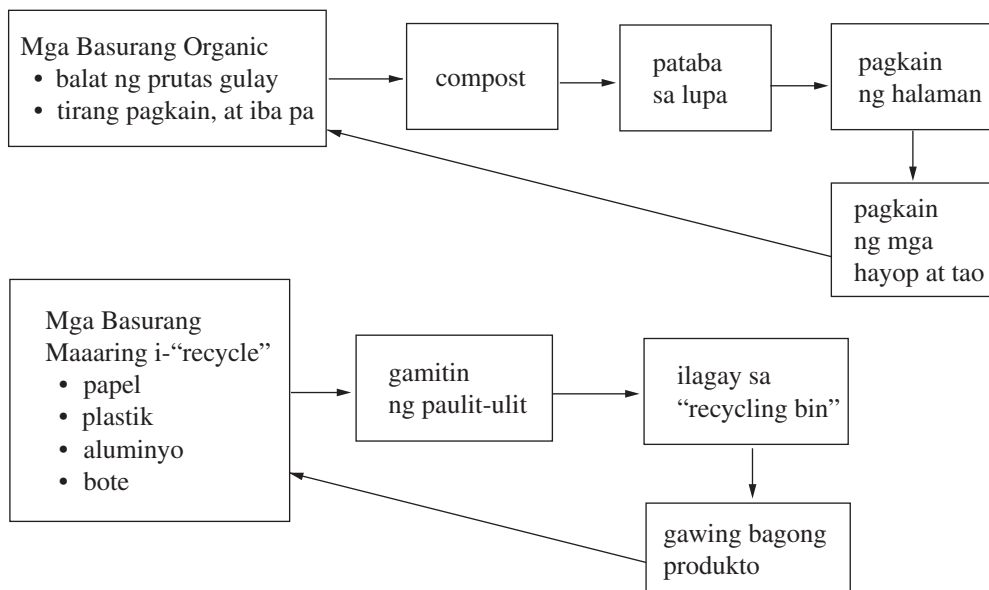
Mga Basurang Organic
• balat ng prutas gulay
• tirang pagkain, at iba pa

compost

pataba sa lupa

pagkain ng halaman

pagkain ng mga hayop at tao

Mga Basurang Maaaring i-“recycle”
• papel
• plastik
• aluminyo
• bote

gamitin ng paulit-ulit

ilagay sa “recycling bin”

gawing bagong produkto